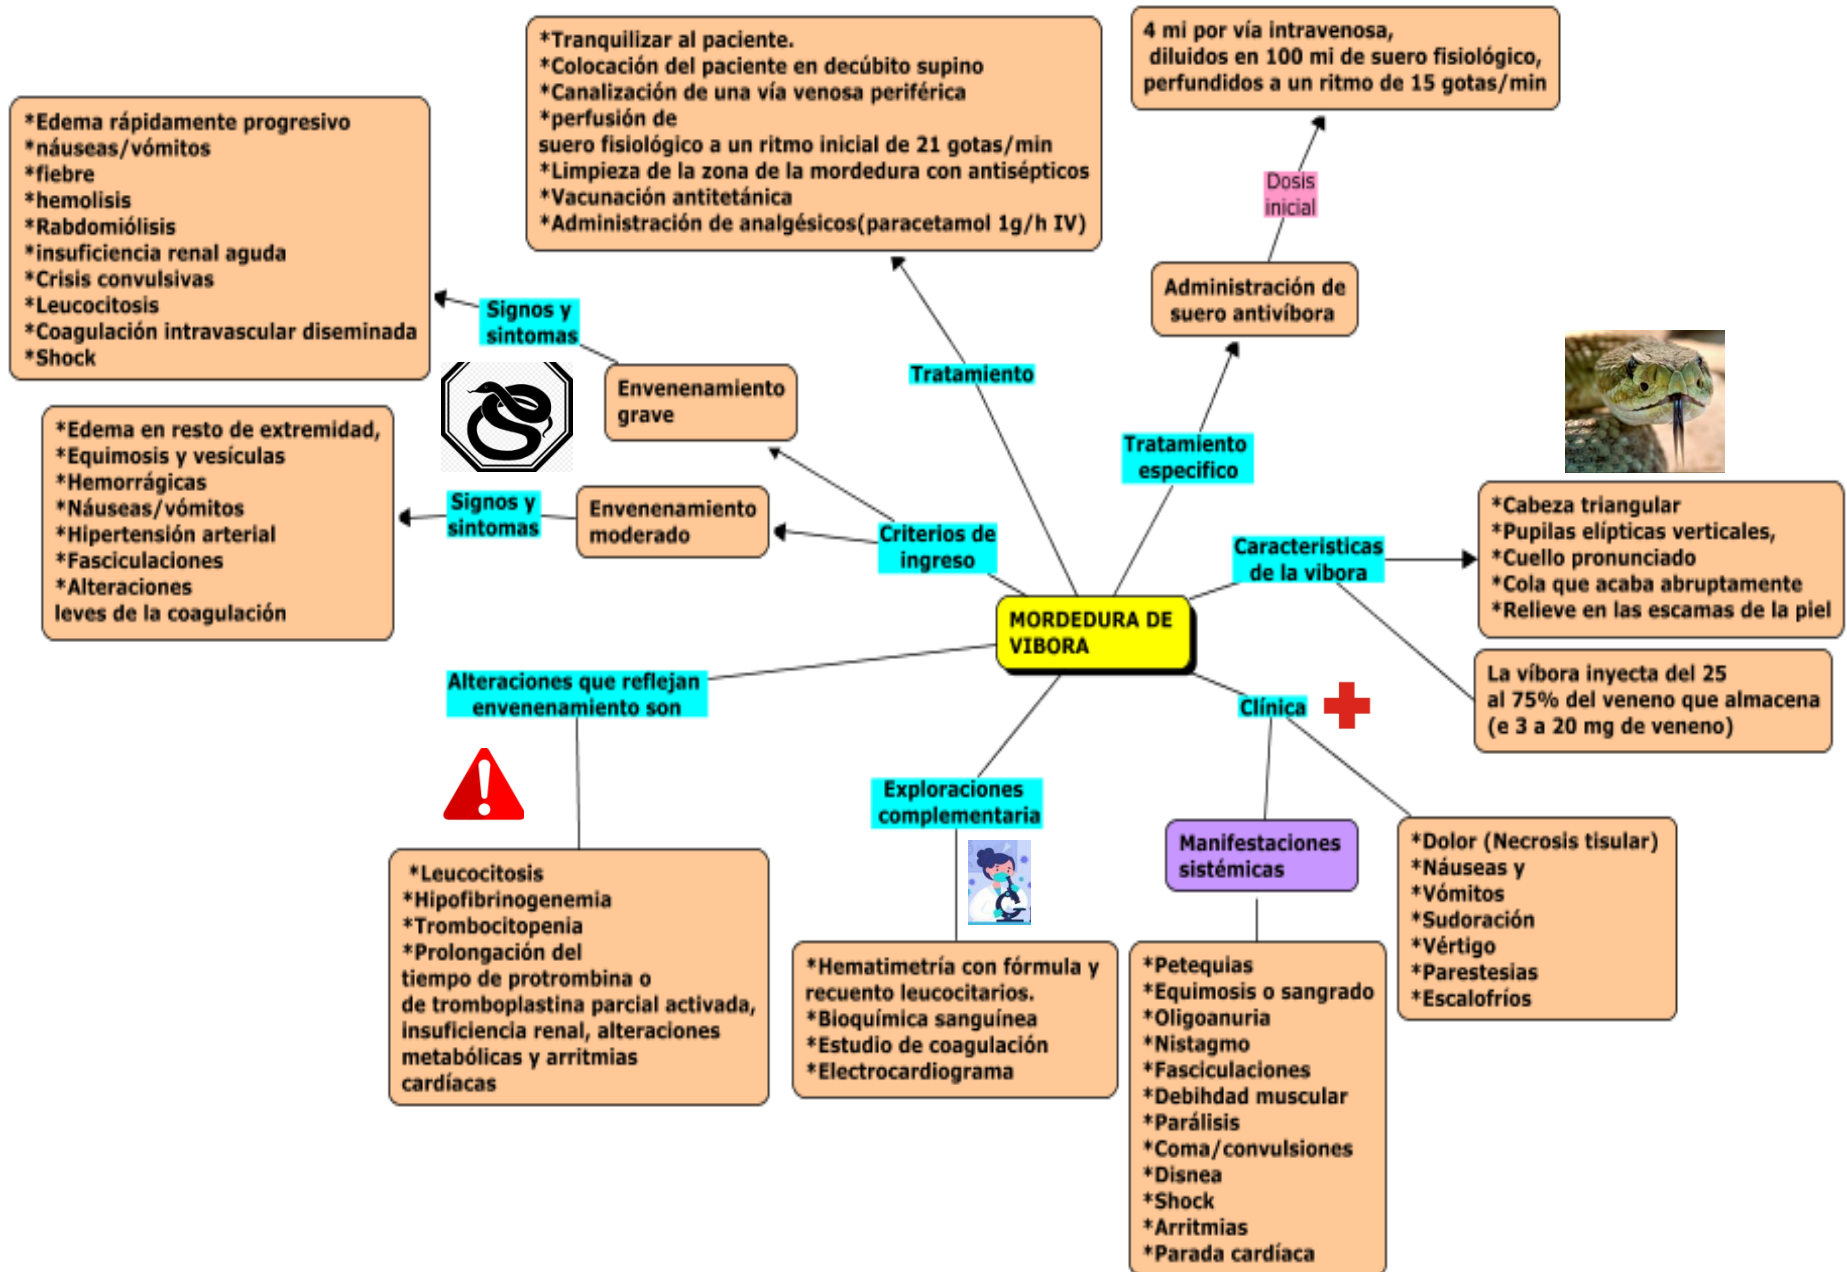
MORDEDURA DE VIBORA

Tratamiento

*Tranquilizar al paciente.
*Colocación del paciente en decúbito supino
*Canalización de una vía venosa periférica
*perfusión de
suero fisiológico a un ritmo inicial de 21 gotas/min
*Limpieza de la zona de la mordedura con antisépticos
*Vacunación antitetánica
*Administración de analgésicos(paracetamol 1g/h IV)

Tratamiento especifico

Administración de suero antivíbora

Dosis inicial

4 mi por vía intravenosa, diluidos en 100 mi de suero fisiológico, perfundidos a un ritmo de 15 gotas/min

Criterios de ingreso

Envenenamiento grave

Signos y sintomas

*Edema rápidamente progresivo
*náuseas/vómitos
*fiebre
*hemolisis
*Rabdomiólisis
*insuficiencia renal aguda
*Crisis convulsivas
*Leucocitosis
*Coagulación intravascular diseminada
*Shock

Envenenamiento moderado

Signos y sintomas

*Edema en resto de extremidad,
*Equimosis y vesículas
*Hemorrágicas
*Náuseas/vómitos
*Hipertensión arterial
*Fasciculaciones
*Alteraciones
leves de la coagulación

Caracteristicas de la vibora

*Cabeza triangular
*Pupilas elípticas verticales,
*Cuello pronunciado
*Cola que acaba abruptamente
*Relieve en las escamas de la piel

La víbora inyecta del 25 al 75% del veneno que almacena (e 3 a 20 mg de veneno)

Alteraciones que reflejan envenenamiento son

*Leucocitosis
*Hipofibrinogenemia
*Trombocitopenia
*Prolongación del
tiempo de protrombina o
de tromboplastina parcial activada, insuficiencia renal, alteraciones metabólicas y arritmias cardíacas

Exploraciones complementaria

*Hematimetría con fórmula y recuento leucocitarios.
*Bioquímica sanguínea
*Estudio de coagulación
*Electrocardiograma

Clínica

Manifestaciones sistémicas

*Petequias
*Equimosis o sangrado
*Oligoanuria
*Nistagmo
*Fasciculaciones
*Debihdad muscular
*Parálisis
*Coma/convulsiones
*Disnea
*Shock
*Arritmias
*Parada cardíaca

*Dolor (Necrosis tisular)
*Náuseas y
*Vómitos
*Sudoración
*Vértigo
*Parestesias
*Escalofríos